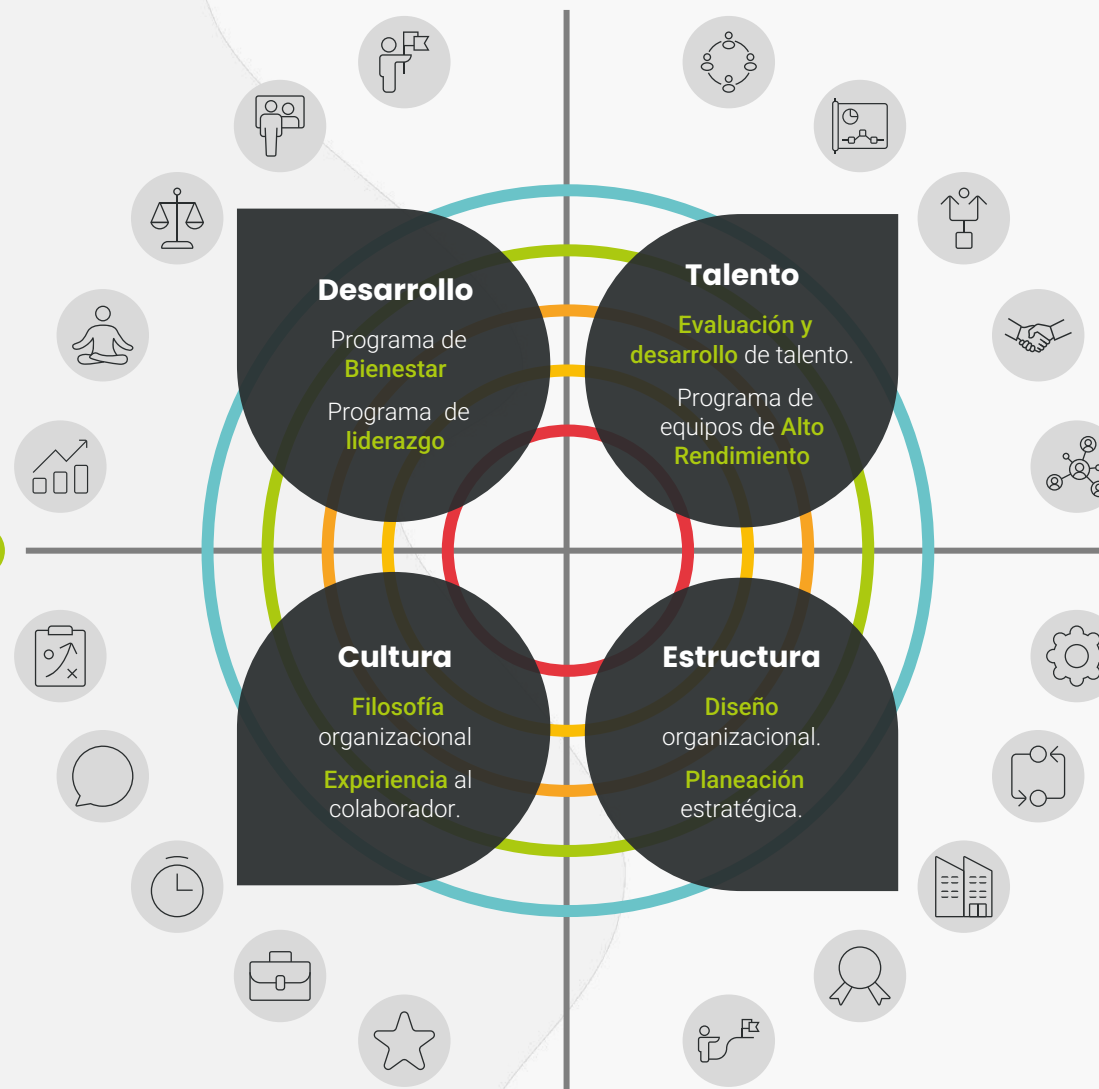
Desarrollo

Programa de Bienestar

Programa de liderazgo

Talento

Evaluación y desarrollo de talento.

Programa de equipos de Alto Rendimiento

Cultura

Filosofía organizacional

Experiencia al colaborador.

Estructura

Diseño organizacional.

Planeación estratégica.